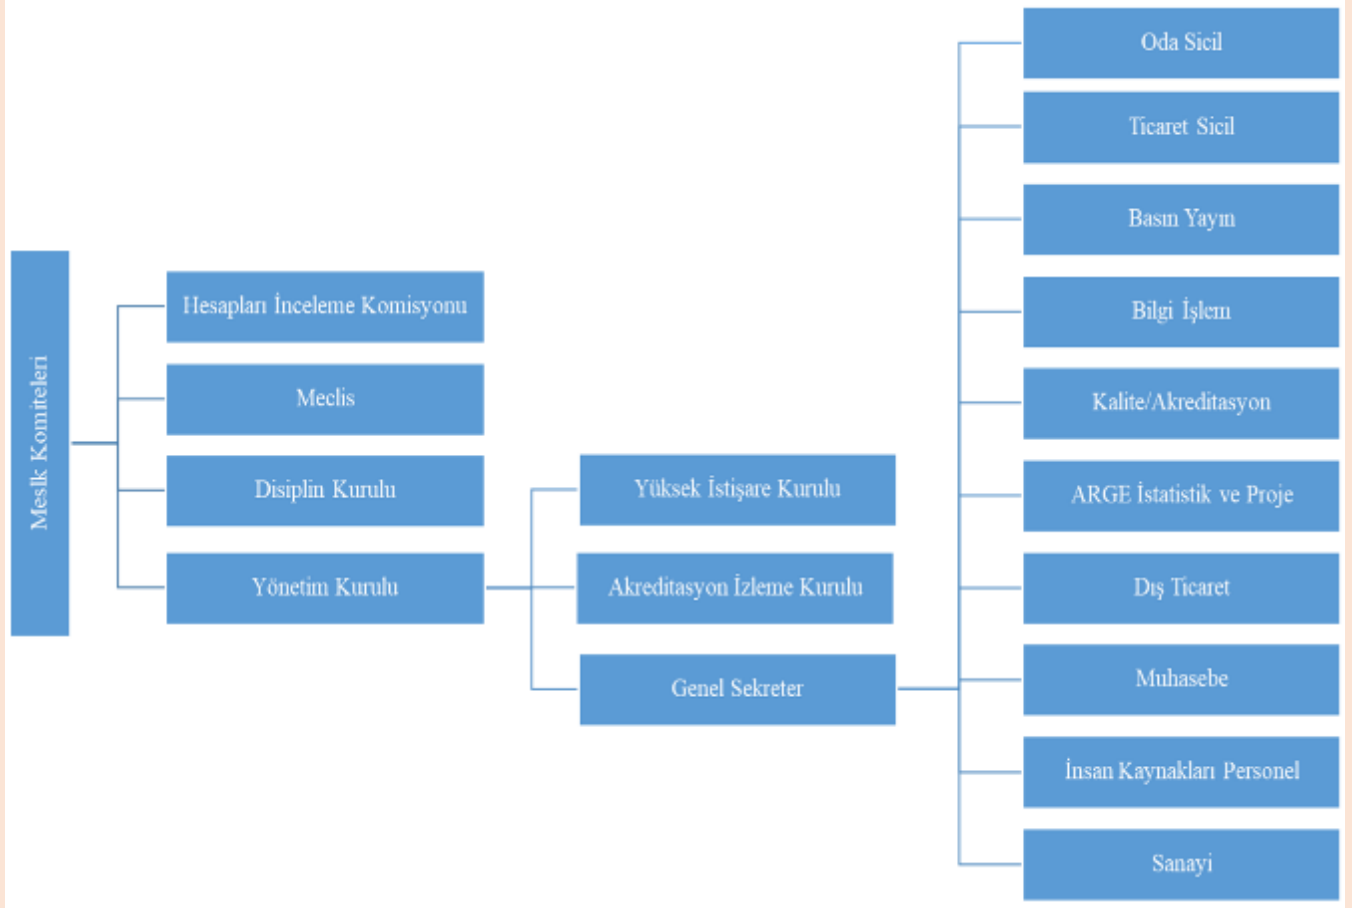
Meslk Komiteleri

Hesapları İnceleme Komisyonu

Meclis

Disiplin Kurulu

Yönetim Kurulu

Yüksek İstişare Kurulu

Akreditasyon İzleme Kurulu

Genel Sekreter

Oda Sicil

Ticaret Sicil

Basın Yayın

Bilgi İşlem

Kalite/Akreditasyon

ARGE İstatistik ve Proje

Dış Ticaret

Muhasebe

İnsan Kaynakları Personel

Sanayi